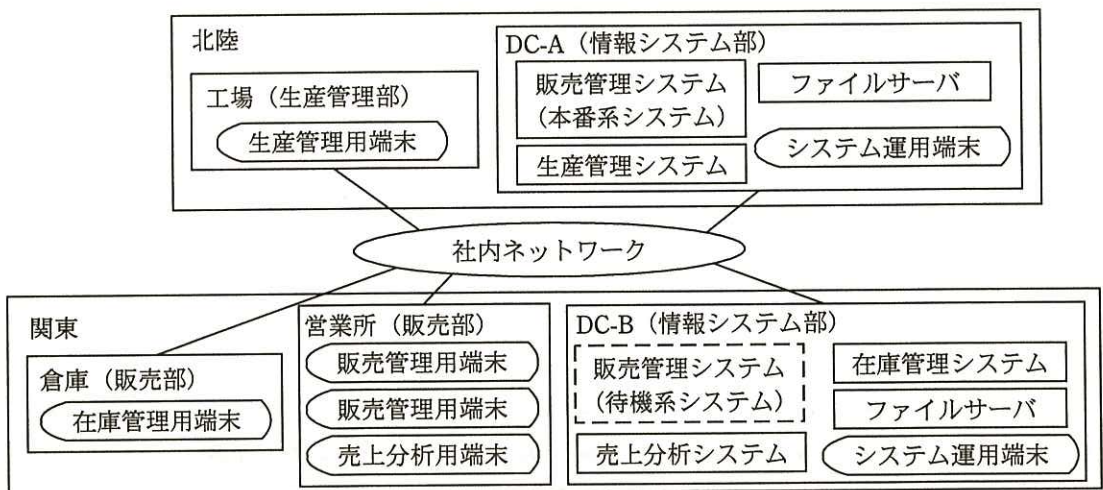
北陸

工場（生産管理部）

生産管理用端末

DC-A（情報システム部）

販売管理システム（本番系システム）

ファイルサーバ

生産管理システム

システム運用端末

社内ネットワーク

関東

倉庫（販売部）

在庫管理用端末

営業所（販売部）

販売管理用端末

販売管理用端末

売上分析用端末

DC-B（情報システム部）

販売管理システム（待機系システム）

在庫管理システム

ファイルサーバ

売上分析システム

システム運用端末